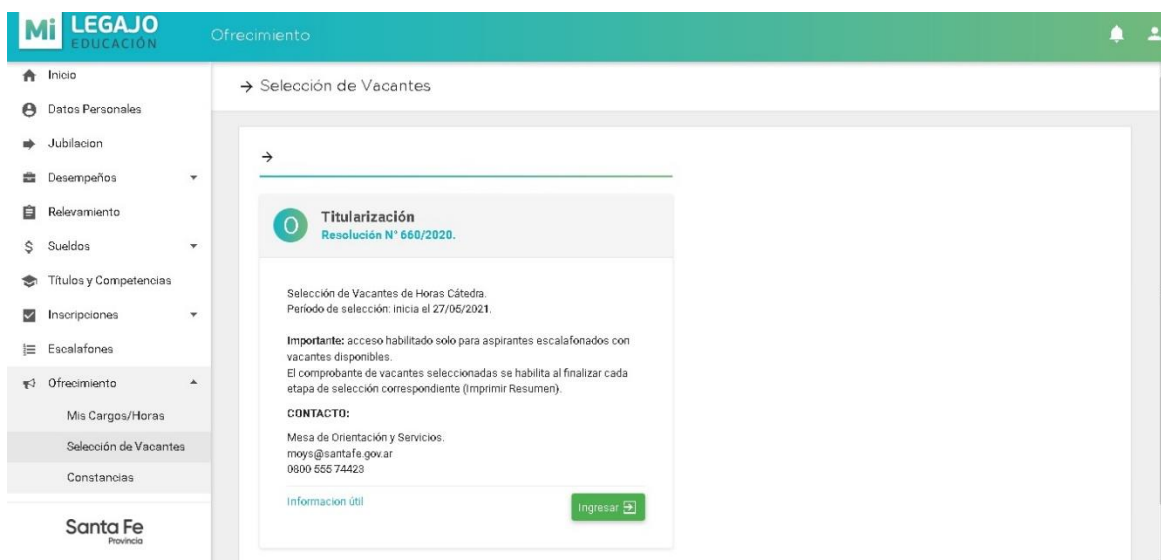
Mi LEGAJO EDUCACIÓN

Ofrecimiento

Inicio
Datos Personales
Jubilacion
Desempeños
Relevamiento
Sueldos
Títulos y Competencias
Inscripciones
Escalafones
Ofrecimiento
Mis Cargos/Horas
Selección de Vacantes
Constancias

Santa Fe
Provincia

→ Selección de Vacantes

→

O

Titularización
Resolución N° 660/2020.

Selección de Vacantes de Horas Cátedra.
Período de selección: inicia el 27/05/2021.

Importante: acceso habilitado solo para aspirantes escalafonados con vacantes disponibles.
El comprobante de vacantes seleccionadas se habilita al finalizar cada etapa de selección correspondiente (Imprimir Resumen).

CONTACTO:

Mesa de Orientación y Servicios.
moys@santafe.gov.ar
0800 555 74423

Informacion útil

Ingresar